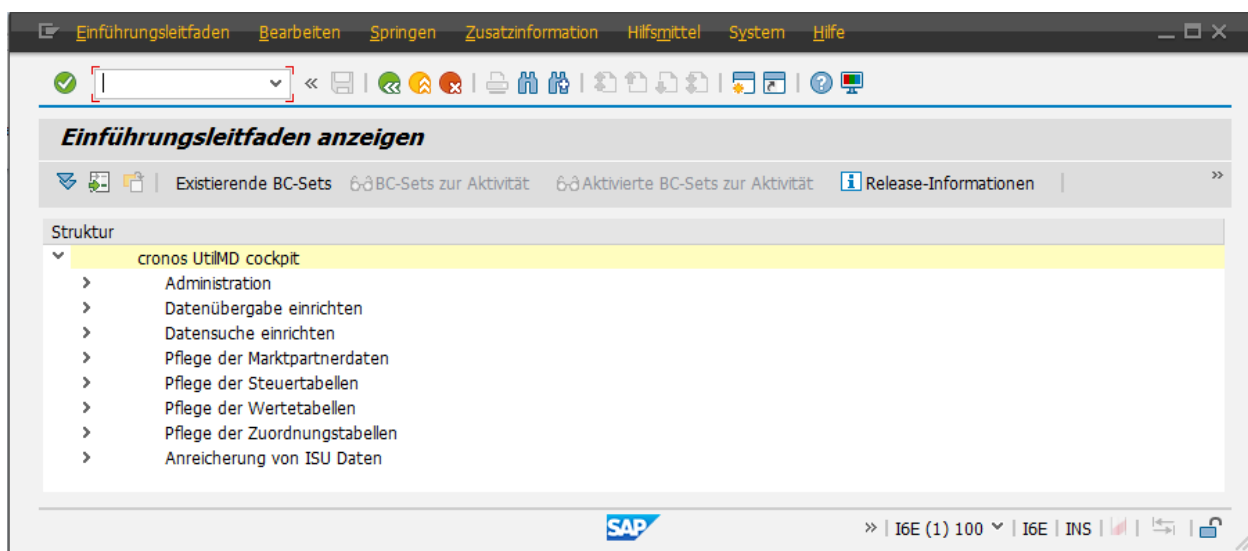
Einführungsleitfaden Bearbeiten Springen Zusatzinformation Hilfsmittel System Hilfe

Einführungsleitfaden anzeigen

Existierende BC-Sets BC-Sets zur Aktivität Aktivierte BC-Sets zur Aktivität Release-Informationen

Struktur

cronos UtilMD cockpit
Administration
Datenübergabe einrichten
Datensuche einrichten
Pflege der Marktpartnerdaten
Pflege der Steuertabellen
Pflege der Wertetabellen
Pflege der Zuordnungstabellen
Anreicherung von ISU Daten

SAP

I6E (1) 100 | I6E | INS